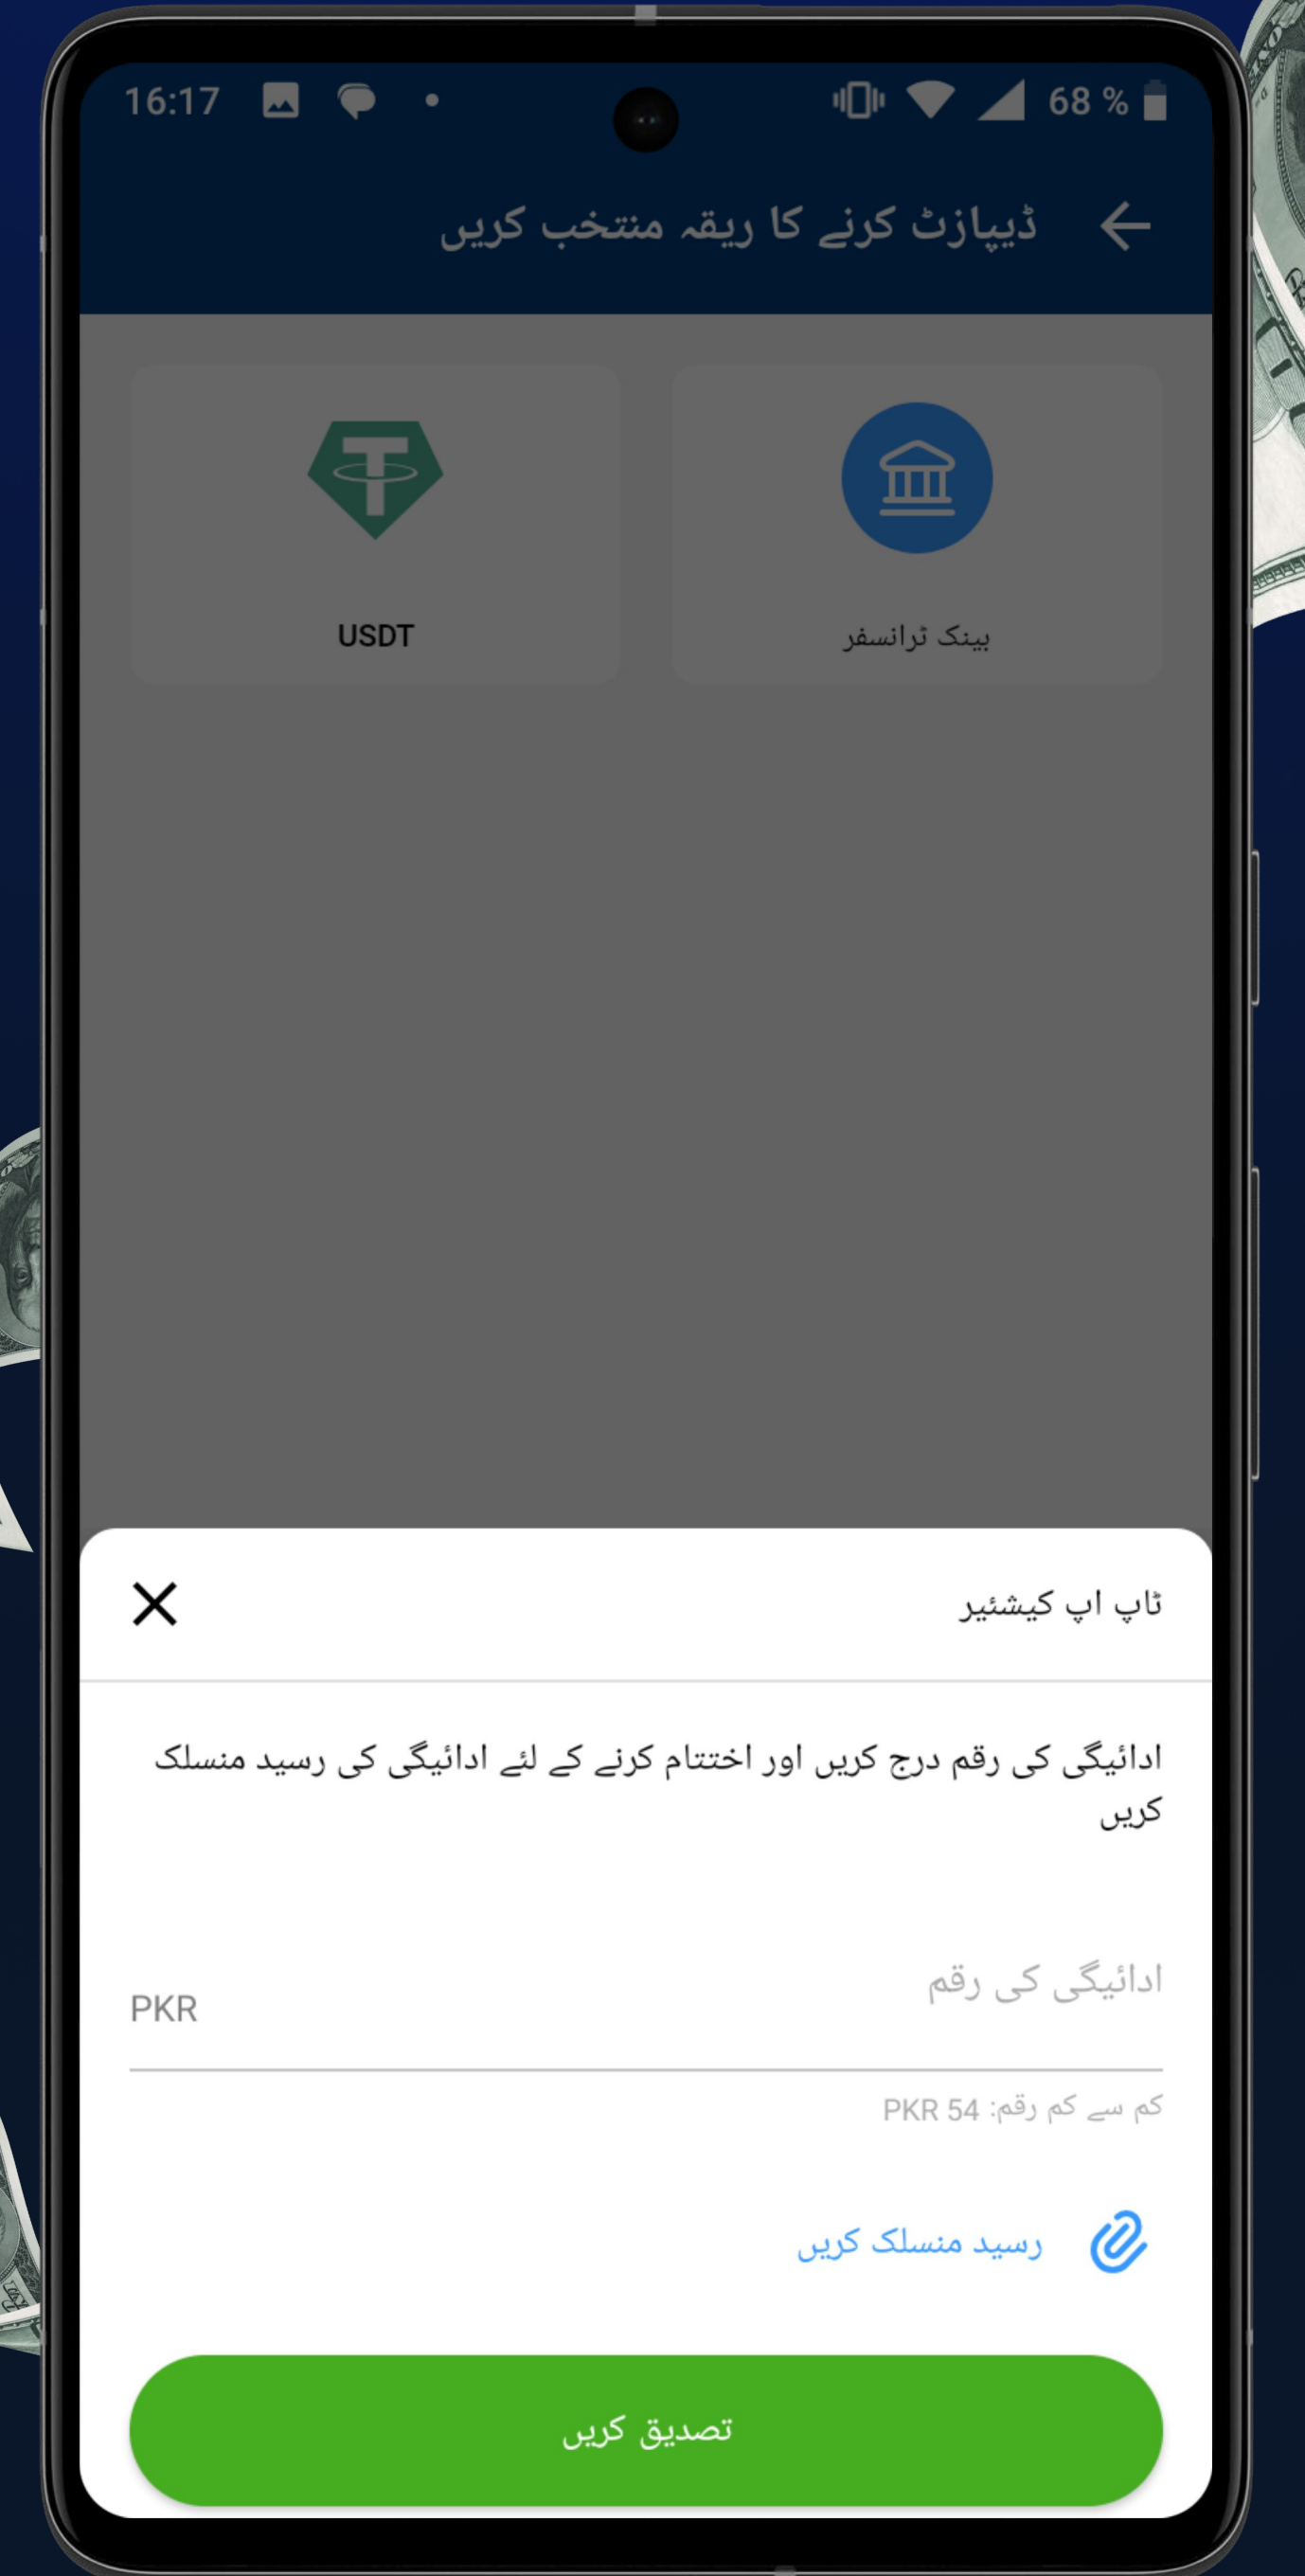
16:17 68 %

ڈیپازٹ کرنے کا ریقہ منتخب کریں

USDT

بینک ٹرانسفر

ٹاپ اپ کیشئیر

ادائیگی کی رقم درج کریں اور اختتام کرنے کے لئے ادائیگی کی رسید منسلک کریں

ادائیگی کی رقم
PKR

کم سے کم رقم: PKR 54

رسید منسلک کریں

تصدیق کریں